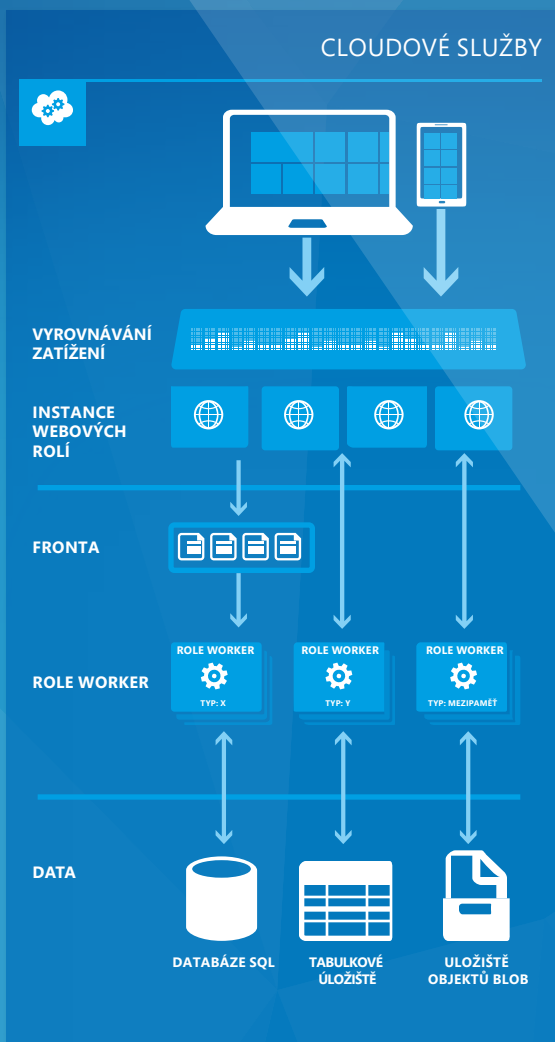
CLOUDOVÉ SLUŽBY

VYROVNÁVÁNÍ ZATÍŽENÍ

INSTANCE WEBOVÝCH ROLÍ

FRONTA

ROLE WORKER

ROLE WORKER
TYP: X

ROLE WORKER
TYP: Y

ROLE WORKER
TYP: MEZIPAMĚŤ

DATA

DATABÁZE SQL

TABULKOVÉ ÚLOŽIŠTĚ

ULOŽIŠTĚ OBJEKTŮ BLOB